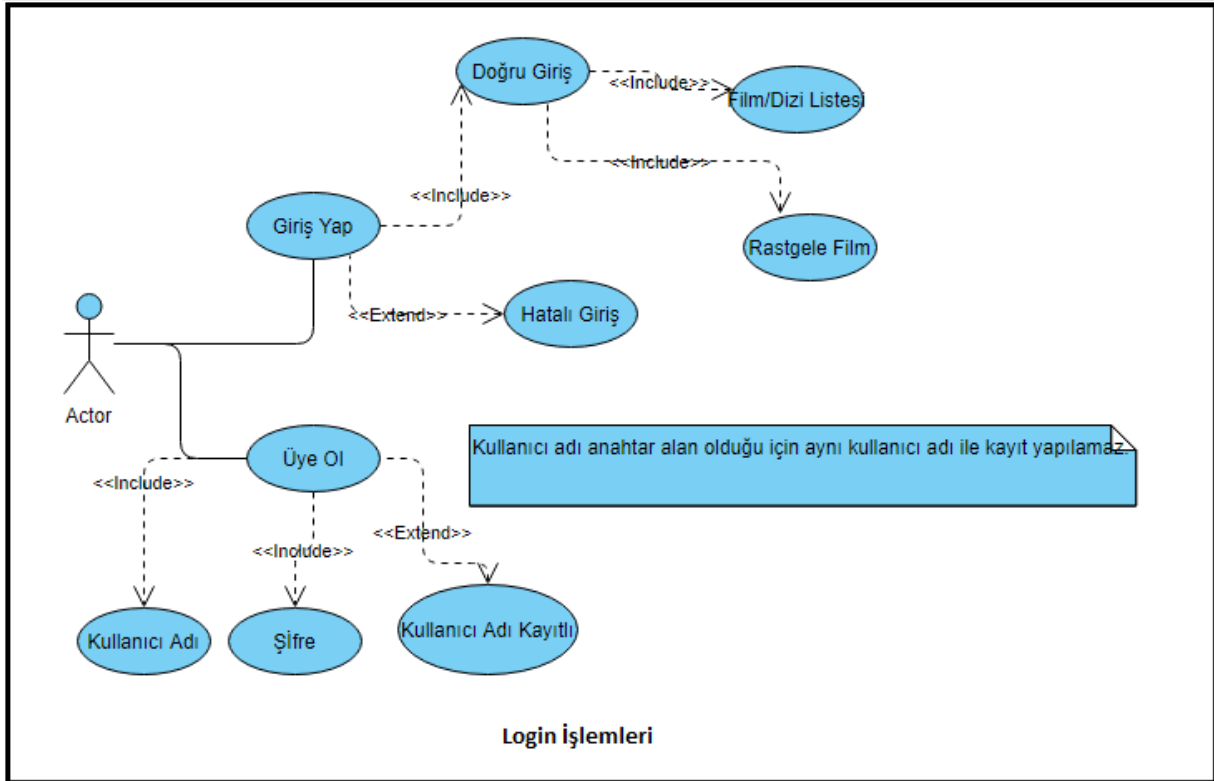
Doğru Giriş

<<Include>>

Film/Dizi Listesi

<<Include>>

<<Include>>

Giriş Yap

Rastgele Film

<<Extend>>

Hatalı Giriş

Actor

Kullanıcı adı anahtar alan olduğu için aynı kullanıcı adı ile kayıt yapılamaz.

Üye Ol

<<Include>>

<<Extend>>

<<Include>>

Kullanıcı Adı

Şİfre

Kullanıcı Adı Kayıtlı

Login İşlemleri